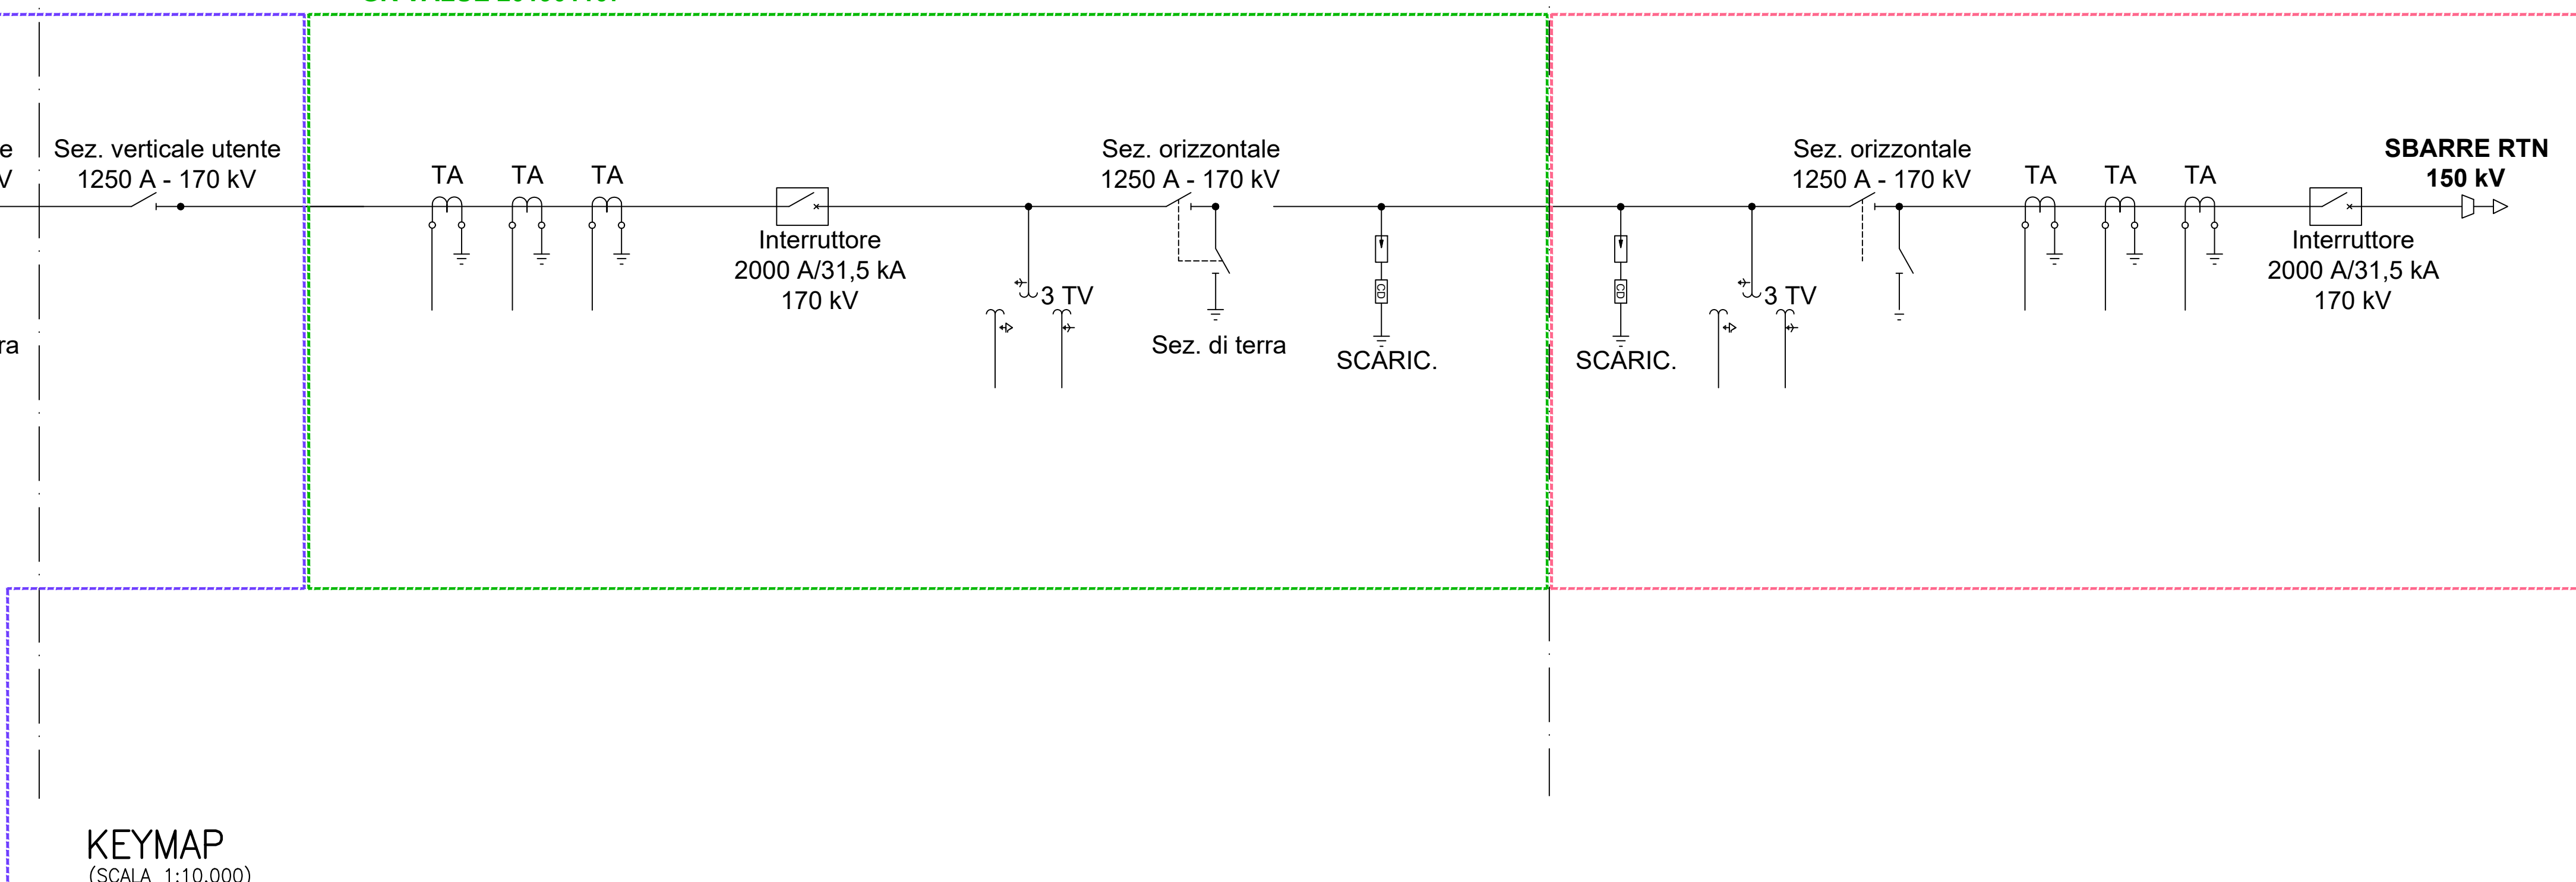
e
V

ra

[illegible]

Sez. verticale utente
1250 A - 170 kV

TA TA TA

Interruttore
2000 A/31,5 kA
170 kV

3 TV

Sez. orizzontale
1250 A - 170 kV

Sez. di terra

CD

SCARIC.

CD

SCARIC.

3 TV

Sez. orizzontale
1250 A - 170 kV

TA TA TA

Interruttore
2000 A/31,5 kA
170 kV

SBARRE RTN
150 kV

KEYMAP
(SCALA 1:10.000)